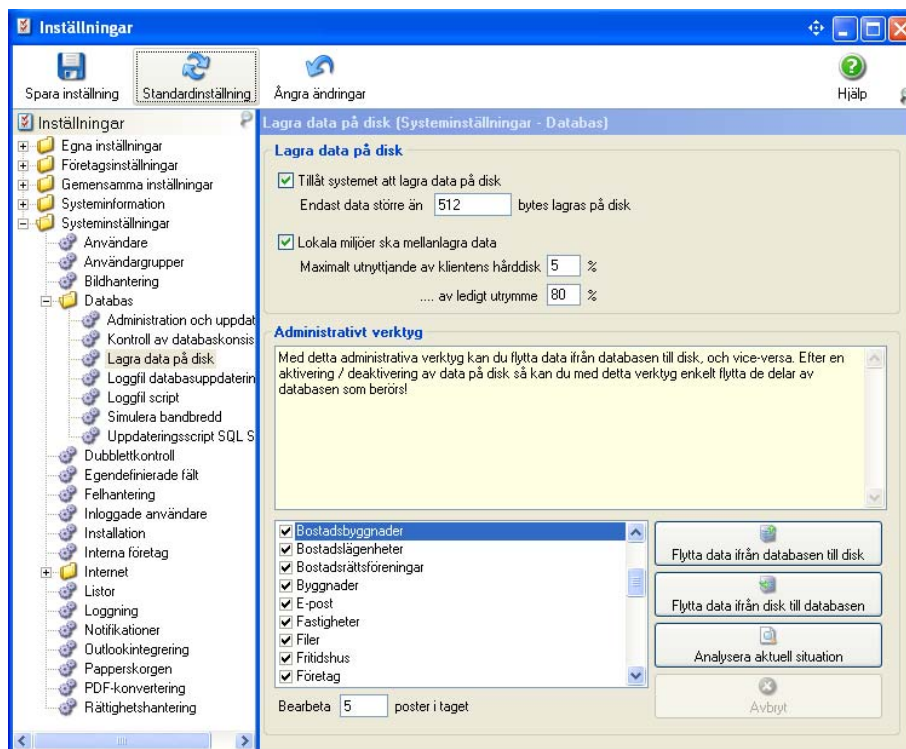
Inställningar

Spara inställning
Standardinställning
Ångra ändringar
Hjälp

Inställningar
Egna inställningar
Företagsinställningar
Gemensamma inställningar
Systeminformation
Systeminställningar
Användare
Användargrupper
Bildhantering
Databas
Administration och uppdat
Kontroll av databaskonsis
Lagra data på disk
Loggfil databasuppdaterin
Loggfil script
Simulera bandbredd
Uppdateringsscript SQL S
Dubblettkontroll
Egendefinierade fält
Felhantering
Inloggade användare
Installation
Interna företag
Internet
Listor
Loggning
Notifikationer
Outlookintegrering
Papperskorgen
PDF-konvertering
Rättighetshantering

Lagra data på disk (Systeminställningar - Databas)

Lagra data på disk
Tillåt systemet att lagra data på disk
Endast data större än 512 bytes lagras på disk
Lokala miljöer ska mellanlagra data
Maximalt utnyttjande av klientens hårddisk 5 %
.... av ledigt utrymme 80 %

Administrativt verktyg
Med detta administrativa verktyg kan du flytta data ifrån databasen till disk, och vice-versa. Efter en aktivering / deaktivering av data på disk så kan du med detta verktyg enkelt flytta de delar av databasen som berörs!

Bostadsbyggnader
Bostadslägenheter
Bostadsrättsföreningar
Byggnader
E-post
Fastigheter
Filer
Fritidshus
Företag

Flytta data ifrån databasen till disk
Flytta data ifrån disk till databasen
Analysera aktuell situation
Avbryt

Bearbeta 5 poster i taget